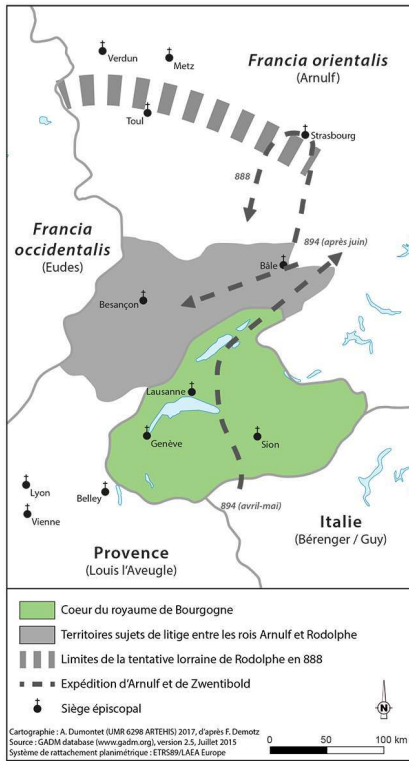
Verdun
Metz
Francia orientalis
(Arnulf)
Toul
Strasbourg
888
Francia occidentalis
(Eudes)
894 (après juin)
Bâle
Besançon
Lausanne
Genève
Sion
Lyon
Belley
Vienne
894 (avril-mai)
Italie
(Bérenger / Guy)
Provence
(Louis l'Aveugle)

Coeur du royaume de Bourgogne
Territoires sujets de litige entre les rois Arnulf et Rodolphe
Limites de la tentative lorraine de Rodolphe en 888
Expédition d'Arnulf et de Zwentibold
Siège épiscopal

N

Cartographie : A. Dumontet (UMR 6298 ARTEHIS) 2017, d'après F. Demotz
Source : GADM database (www.gadm.org), version 2.5, Juillet 2015
Système de rattachement planimétrique : ETRS89/LAEA Europe

0 50 100 km